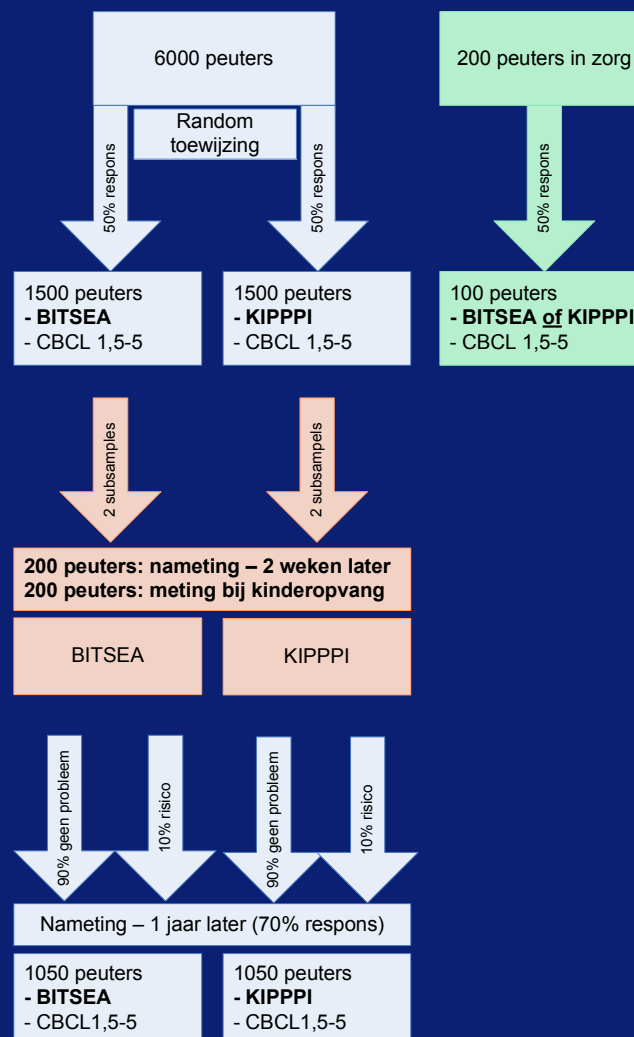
6000 peuters

Random toewijzing

50% respons

50% respons

200 peuters in zorg

50% respons

1500 peuters
**- BITSEA**
- CBCL 1,5-5

1500 peuters
**- KIPPPI**
- CBCL 1,5-5

100 peuters
**- BITSEA of KIPPPI**
- CBCL 1,5-5

2 subsamples

2 subsampels

**200 peuters: nameting – 2 weken later**
**200 peuters: meting bij kinderopvang**

BITSEA

KIPPPI

90% geen probleem

10% risico

90% geen probleem

10% risico

Nameting – 1 jaar later (70% respons)

1050 peuters
**- BITSEA**
- CBCL1,5-5

1050 peuters
**- KIPPPI**
- CBCL1,5-5